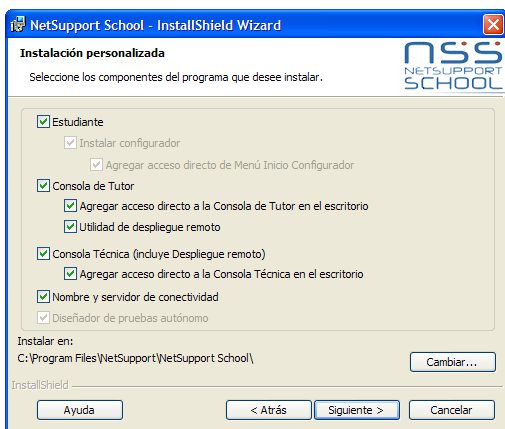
NetSupport School - InstallShield Wizard

Instalación personalizada

Seleccione los componentes del programa que desee instalar.

NSS NETSUPPORT SCHOOL

Estudiante

Instalar configurador

Agregar acceso directo de Menú Inicio Configurador

Consola de Tutor

Agregar acceso directo a la Consola de Tutor en el escritorio

Utilidad de despliegue remoto

Consola Técnica (incluye Despliegue remoto)

Agregar acceso directo a la Consola Técnica en el escritorio

Nombre y servidor de conectividad

Diseñador de pruebas autónomo

Instalar en:
C:\Program Files\NetSupport\NetSupport School\

Cambiar...

InstallShield

Ayuda

< Atrás

Siguiente >

Cancelar